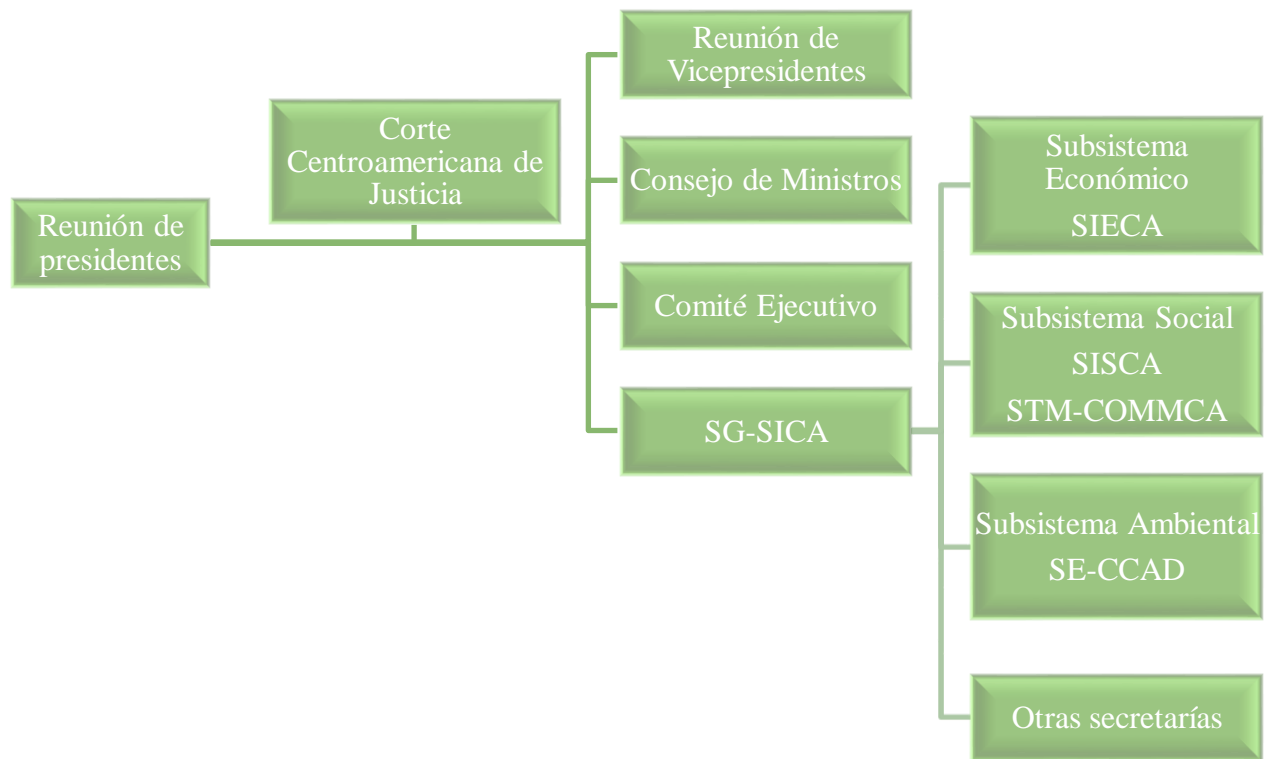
Reunión de presidentes

Corte Centroamericana de Justicia

Reunión de Vicepresidentes

Consejo de Ministros

Comité Ejecutivo

SG-SICA

Subsistema Económico
SIECA

Subsistema Social
SISCA
STM-COMMCA

Subsistema Ambiental
SE-CCAD

Otras secretarías